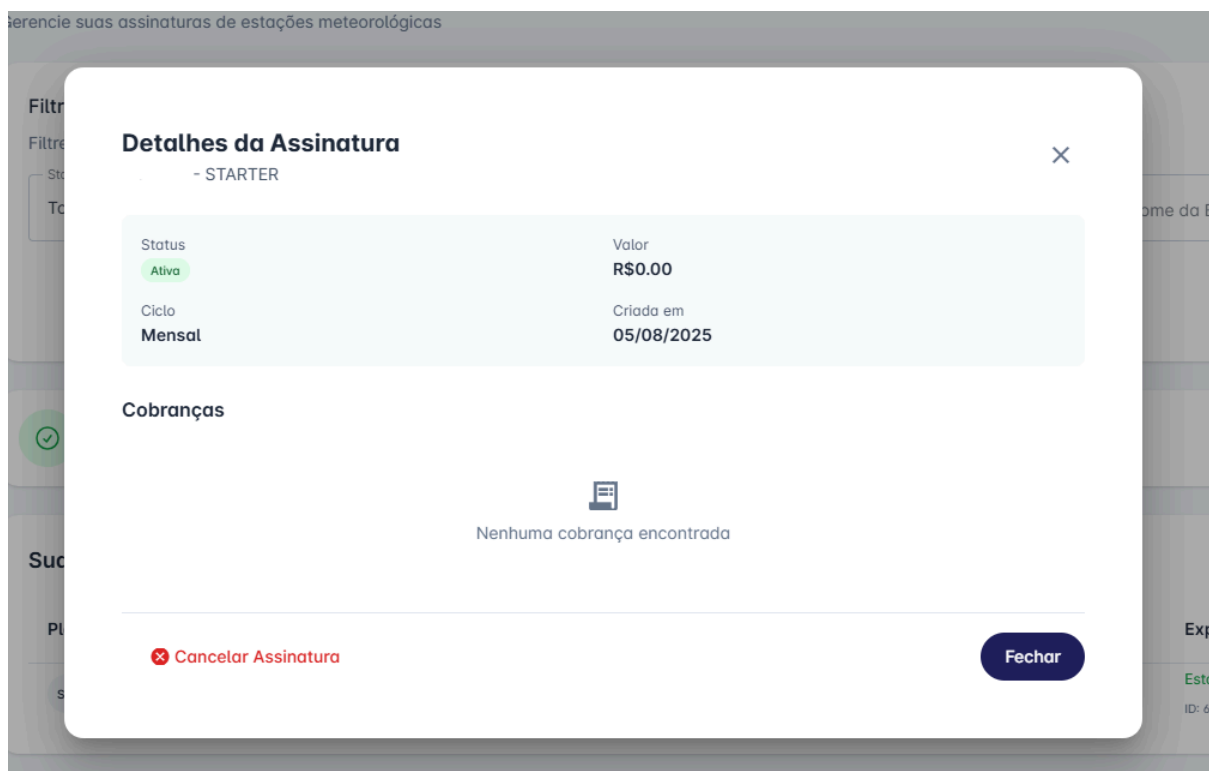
Gerencie suas assinaturas de estações meteorológicas

Filtr
Filtre
St
To
ome da E

Detalhes da Assinatura
- STARTER

×

Status
Ativa

Valor
R$0.00

Ciclo
Mensal

Criada em
05/08/2025

Cobranças

Nenhuma cobrança encontrada

Suc
Pl
S
Exp
Esto
ID: 6

Cancelar Assinatura

Fechar